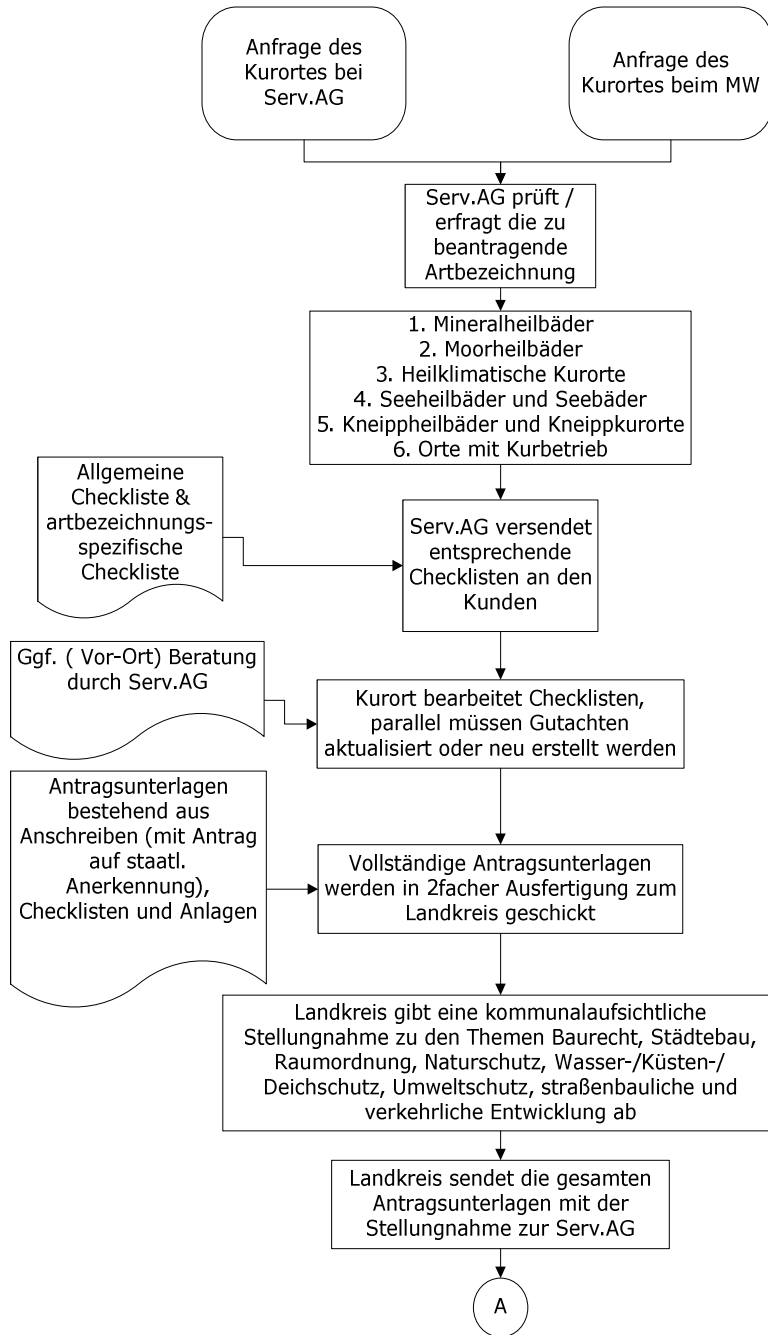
Anfrage des Kurortes bei Serv.AG

Anfrage des Kurortes beim MW

Serv.AG prüft / erfragt die zu beantragende Artbezeichnung

1. Mineralheilbäder
2. Moorheilbäder
3. Heilklimatische Kurorte
4. Seeheilbäder und Seebäder
5. Kneippheilbäder und Kneippkurorte
6. Orte mit Kurbetrieb

Allgemeine Checkliste & artbezeichnungsspezifische Checkliste

Serv.AG versendet entsprechende Checklisten an den Kunden

Ggf. ( Vor-Ort) Beratung durch Serv.AG

Kurort bearbeitet Checklisten, parallel müssen Gutachten aktualisiert oder neu erstellt werden

Antragsunterlagen bestehend aus Anschreiben (mit Antrag auf staatl. Anerkennung), Checklisten und Anlagen

Vollständige Antragsunterlagen werden in 2facher Ausfertigung zum Landkreis geschickt

Landkreis gibt eine kommunalaufsichtliche Stellungnahme zu den Themen Baurecht, Städtebau, Raumordnung, Naturschutz, Wasser-/Küsten-/ Deichschutz, Umweltschutz, straßenbauliche und verkehrliche Entwicklung ab

Landkreis sendet die gesamten Antragsunterlagen mit der Stellungnahme zur Serv.AG

A